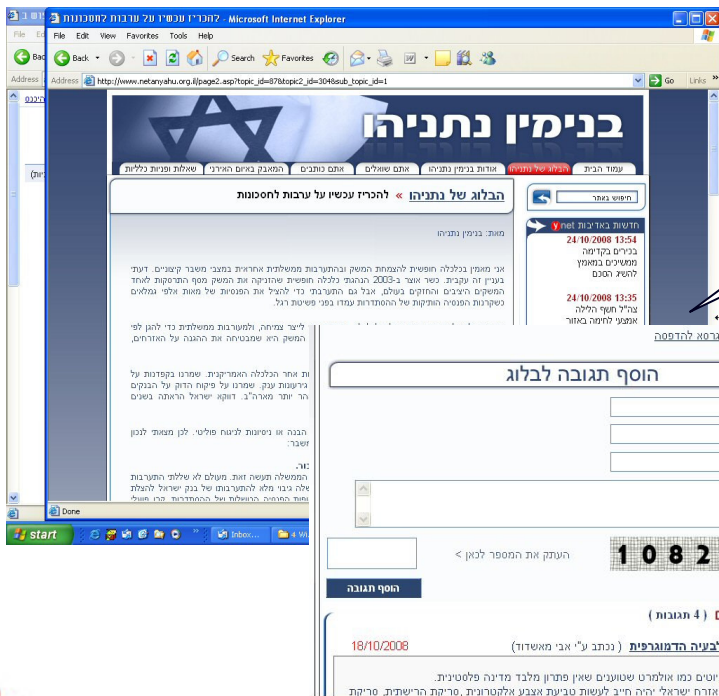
להכריז עכשיו על ערבות לחסכונות - Microsoft Internet Explorer

File Edit View Favorites Tools Help

Back Search Favorites

Address http://www.netanyahu.org.il/page2.asp?topic_id=87&topic2_id=304&sub_topic_id=1

Go Links

בנימין נתניהו

עמוד הבית | הבלוג של נתניהו | אודות בנימין נתניהו | אתם שואלים | אתם כותבים | המאבק באיום האיראני | שאלות ופניות כלליות

הבלוג של נתניהו » להכריז עכשיו על ערבות לחסכונות

חיפוש באתר

חדשות באדיבות ynet

24/10/2008 13:54
בכירים בקדימה מאשימים במאמץ להשיג הסכם

24/10/2008 13:35
צה"ל חשף הלילה אמצעי לחימה באזור

מאת: בנימין נתניהו

אני מאמין בכלכלה חופשית להצמחת המשק ובהתערבות ממשלתית אחראית במצבי משבר קיצוניים. דעתי בעניין זה עקבית. כאשר אוצר ב-2003 הנהגתי כלכלה חופשית שהוציאה את המשק ממצב התרסקות לאחד המשקים היציבים והחזקים בעולם, אבל גם התערבתי כדי להציל את הפנסיות של מאות אלפי עובלים כשקרנות הפנסיה הותיקות של ההסתדרות עמדו בפני פשיטת רגל.

ליצר צמיחה, ולמעורבות ממשלתית כדי להגן לפי המשק היא שמבטיחה את ההגנה על האזרחים,

ות אחר הכלכלה האמריקנית. שמרנו בקפדנות על גירעונות ענק. שמרנו על פיקוח הדוק על הבנקים הר יותר מארה"ב. דווקא ישראל הראתה בשנים

הבנה או ניסיונות לניגוח פוליטי. לכן מצוות לכונן משבר:

:ה
הממשלה תעשה זאת. מעולם לא שללתי התערבות אלה גיבוי מלא להתערבותו של בנק ישראל להצלת

Done

start Inbox...

גרסא להדפסה

הוסף תגובה לבלוג

העתק את המספר לכאן >

1082

הוסף תגובה

( 4 תגובות )

לבעיה הדמוגרפית ( נכתב ע"י אבי מאשדוד)

18/10/2008

וטים כמו אולמרט שטוענים שאין פתרון מלבד מדינה פלסטינית.
אזרח ישראלי יהיה חייב לעשות טביעת אצבע אלקטרונית, סריקת הרשתית, סריקת